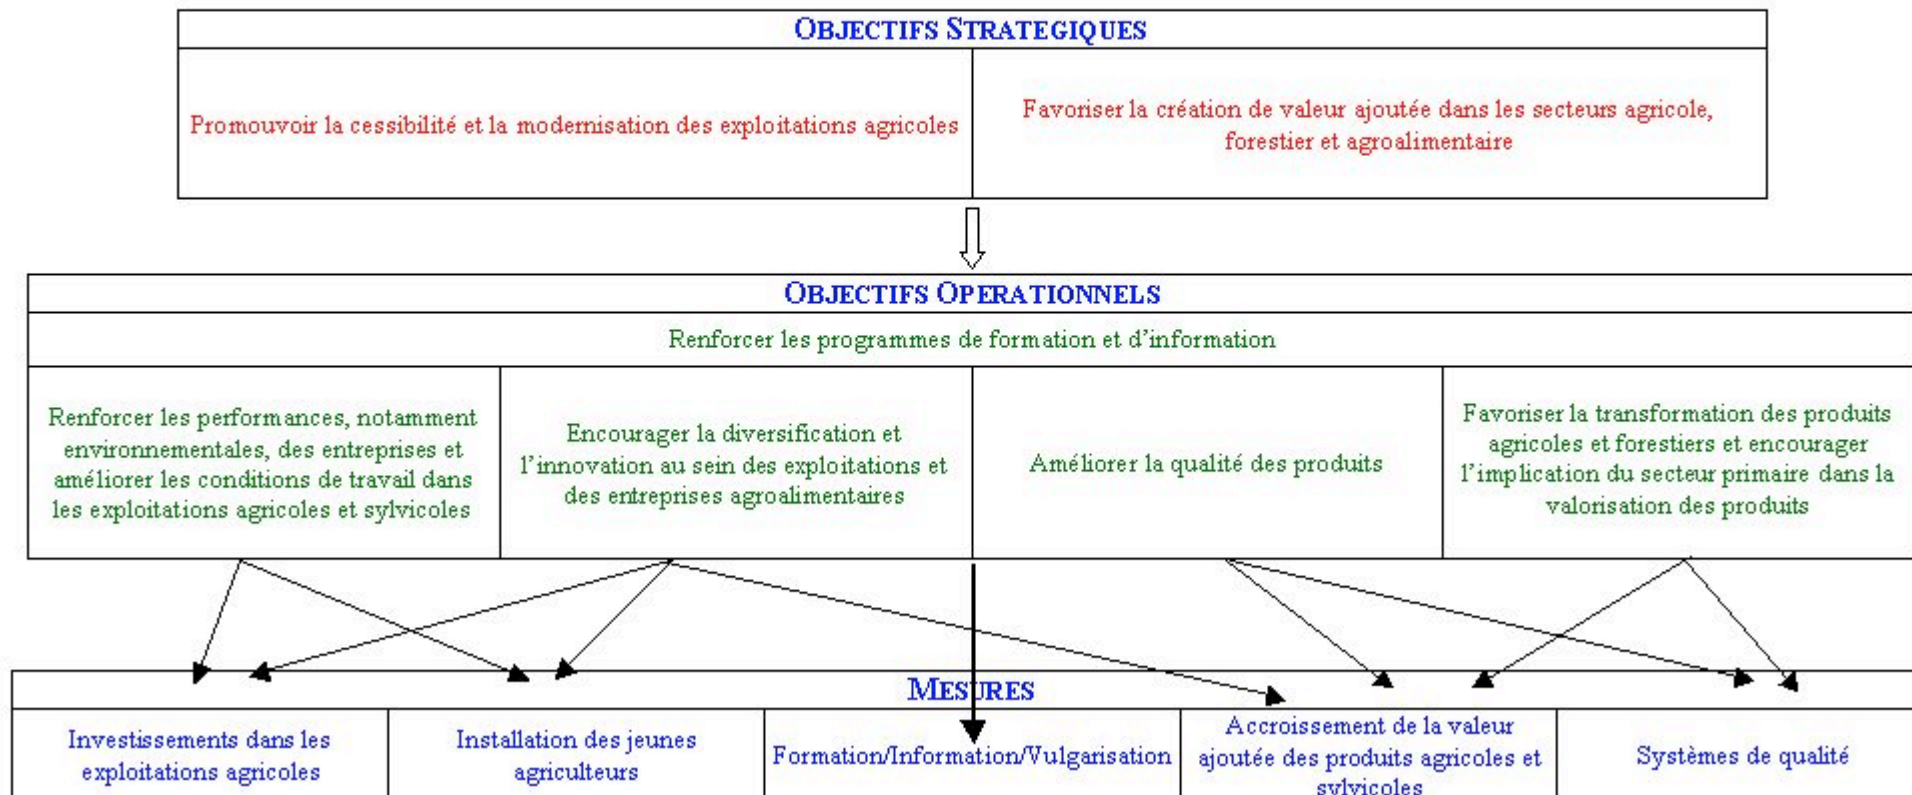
OBJECTIFS STRATEGIQUES

| Promouvoir la cessibilité et la modernisation des exploitations agricoles | Favoriser la création de valeur ajoutée dans les secteurs agricole, forestier et agroalimentaire |
|---|---|

OBJECTIFS OPERATIONNELS

Renforcer les programmes de formation et d'information

| Renforcer les performances, notamment environnementales, des entreprises et améliorer les conditions de travail dans les exploitations agricoles et sylvicoles | Encourager la diversification et l'innovation au sein des exploitations et des entreprises agroalimentaires | Améliorer la qualité des produits | Favoriser la transformation des produits agricoles et forestiers et encourager l'implication du secteur primaire dans la valorisation des produits |
|---|---|---|---|

MESURES

| Investissements dans les exploitations agricoles | Installation des jeunes agriculteurs | Formation/Information/Vulgarisation | Accroissement de la valeur ajoutée des produits agricoles et sylvicoles | Systèmes de qualité |
|---|---|---|---|---|